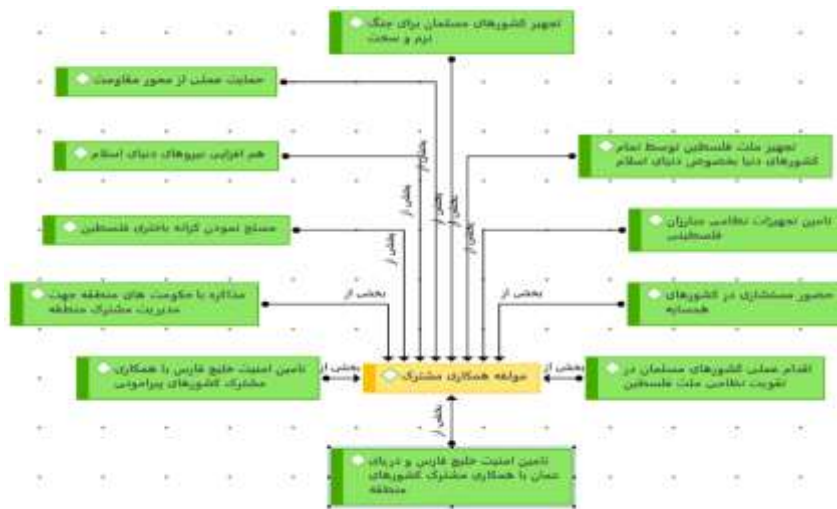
تجهیز کشورهای مسلمان برای جنگ نرم و سخت

حمایت عملی از محور مقاومت

هم افزایی نیروهای دنیای اسلام

تجهیز ملت فلسطین توسط تمام کشورهای دنیا بخصوص دنیای اسلام

مسلح نمودن کرانه باختری فلسطین

تامین تجهیزات نظامی سازمان فلسطینی

مذاکره با حکومت های منطقه جهت مدیریت مشترک منطقه

حضور مستشاری در کشورهای همسایه

تامین امنیت خلیج فارس با همکاری مشترک کشورهای پیرامونی

مولفه همکاری مشترک

اقدام عملی کشورهای مسلمان در تقویت نظامی ملت فلسطین

تامین امنیت خلیج فارس و دریای عمان با همکاری مشترک کشورهای منطقه

بخشی از
بخشی از
بخشی از
بخشی از
بخشی از
بخشی از
بخشی از
بخشی از
بخشی از
بخشی از
بخشی از